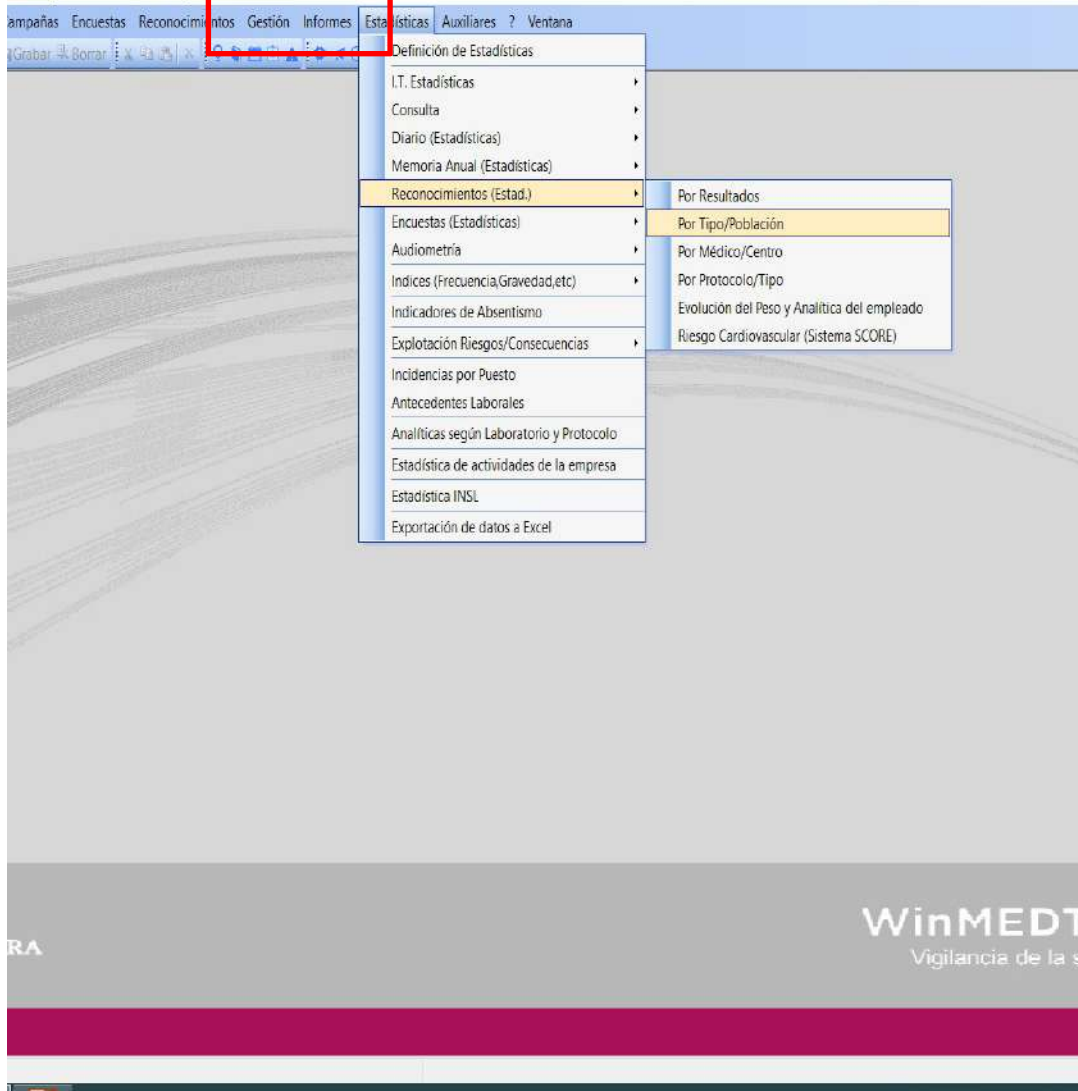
ampañas Encuestas Reconocimientos Gestión Informes Estadísticas Auxiliares ? Ventana

Grabar Borrar

Definición de Estadísticas
I.T. Estadísticas
Consulta
Diario (Estadísticas)
Memoria Anual (Estadísticas)
Reconocimientos (Estad.)
Encuestas (Estadísticas)
Audiometría
Indices (Frecuencia,Gravedad,etc)
Indicadores de Absentismo
Explotación Riesgos/Consecuencias
Incidencias por Puesto
Antecedentes Laborales
Analíticas según Laboratorio y Protocolo
Estadística de actividades de la empresa
Estadística INSL
Exportación de datos a Excel

Por Resultados
Por Tipo/Población
Por Médico/Centro
Por Protocolo/Tipo
Evolución del Peso y Analítica del empleado
Riesgo Cardiovascular (Sistema SCORE)

RA

WinMEDT
Vigilancia de la s